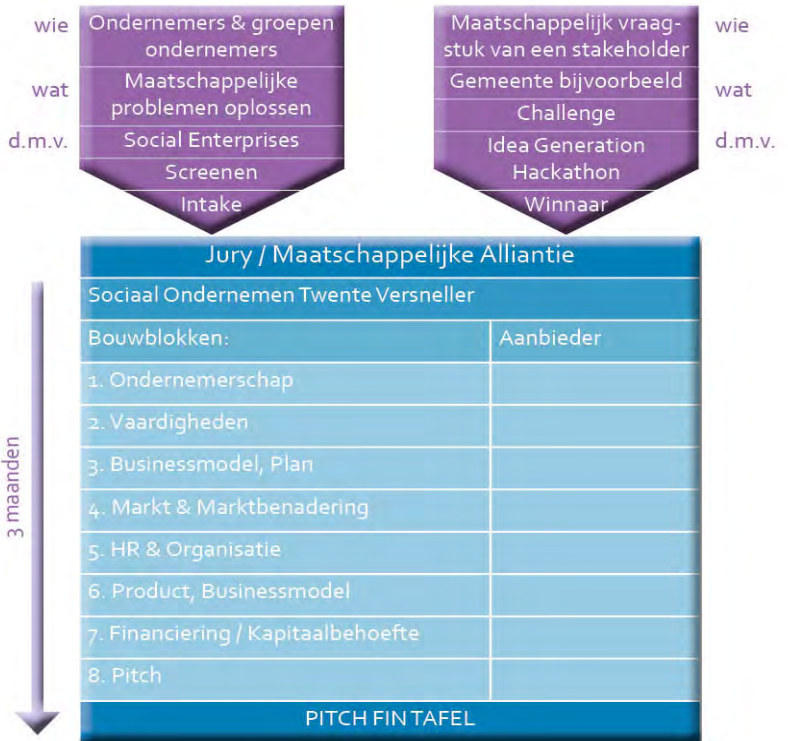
wie
Ondernemers & groepen ondernemers
wat
Maatschappelijke problemen oplossen
d.m.v.
Social Enterprises
Screenen
Intake

Maatschappelijk vraagstuk van een stakeholder
wie
Gemeente bijvoorbeeld
wat
Challenge
Idea Generation Hackathon
d.m.v.
Winnaar

Jury / Maatschappelijke Alliantie

Sociaal Ondernemen Twente Versneller

| Bouwblokken: | Aanbieder |
|---|---|
| 1. Ondernemerschap | |
| 2. Vaardigheden | |
| 3. Businessmodel, Plan | |
| 4. Markt & Marktbenadering | |
| 5. HR & Organisatie | |
| 6. Product, Businessmodel | |
| 7. Financiering / Kapitaalbehoefte | |
| 8. Pitch | |

PITCH FIN TAFEL

3 maanden